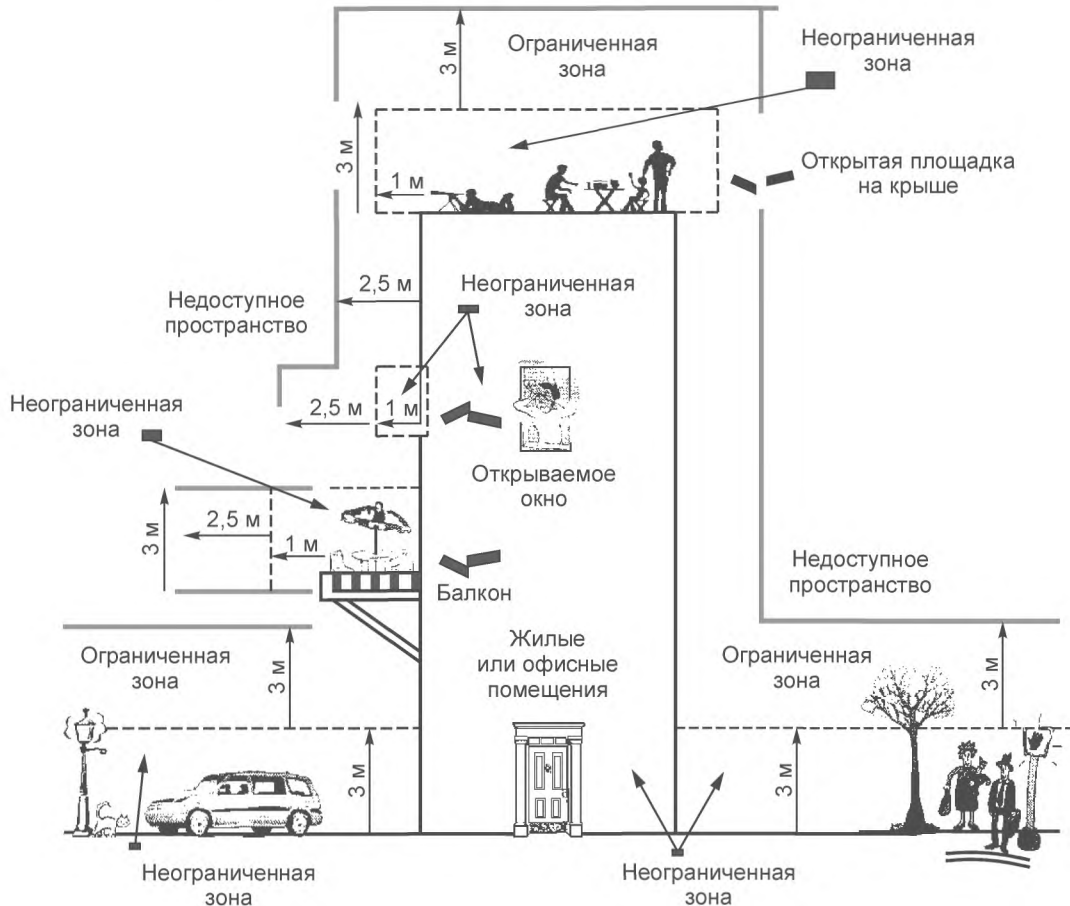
3 м

Ограниченная зона

Неограниченная зона

3 м

1 м

Открытая площадка на крыше

2,5 м

Неограниченная зона

Недоступное пространство

Неограниченная зона

2,5 м

1 м

Открываемое окно

3 м

2,5 м

1 м

Балкон

Недоступное пространство

Жилые или офисные помещения

Ограниченная зона

3 м

Ограниченная зона

3 м

3 м

3 м

Неограниченная зона

Неограниченная зона